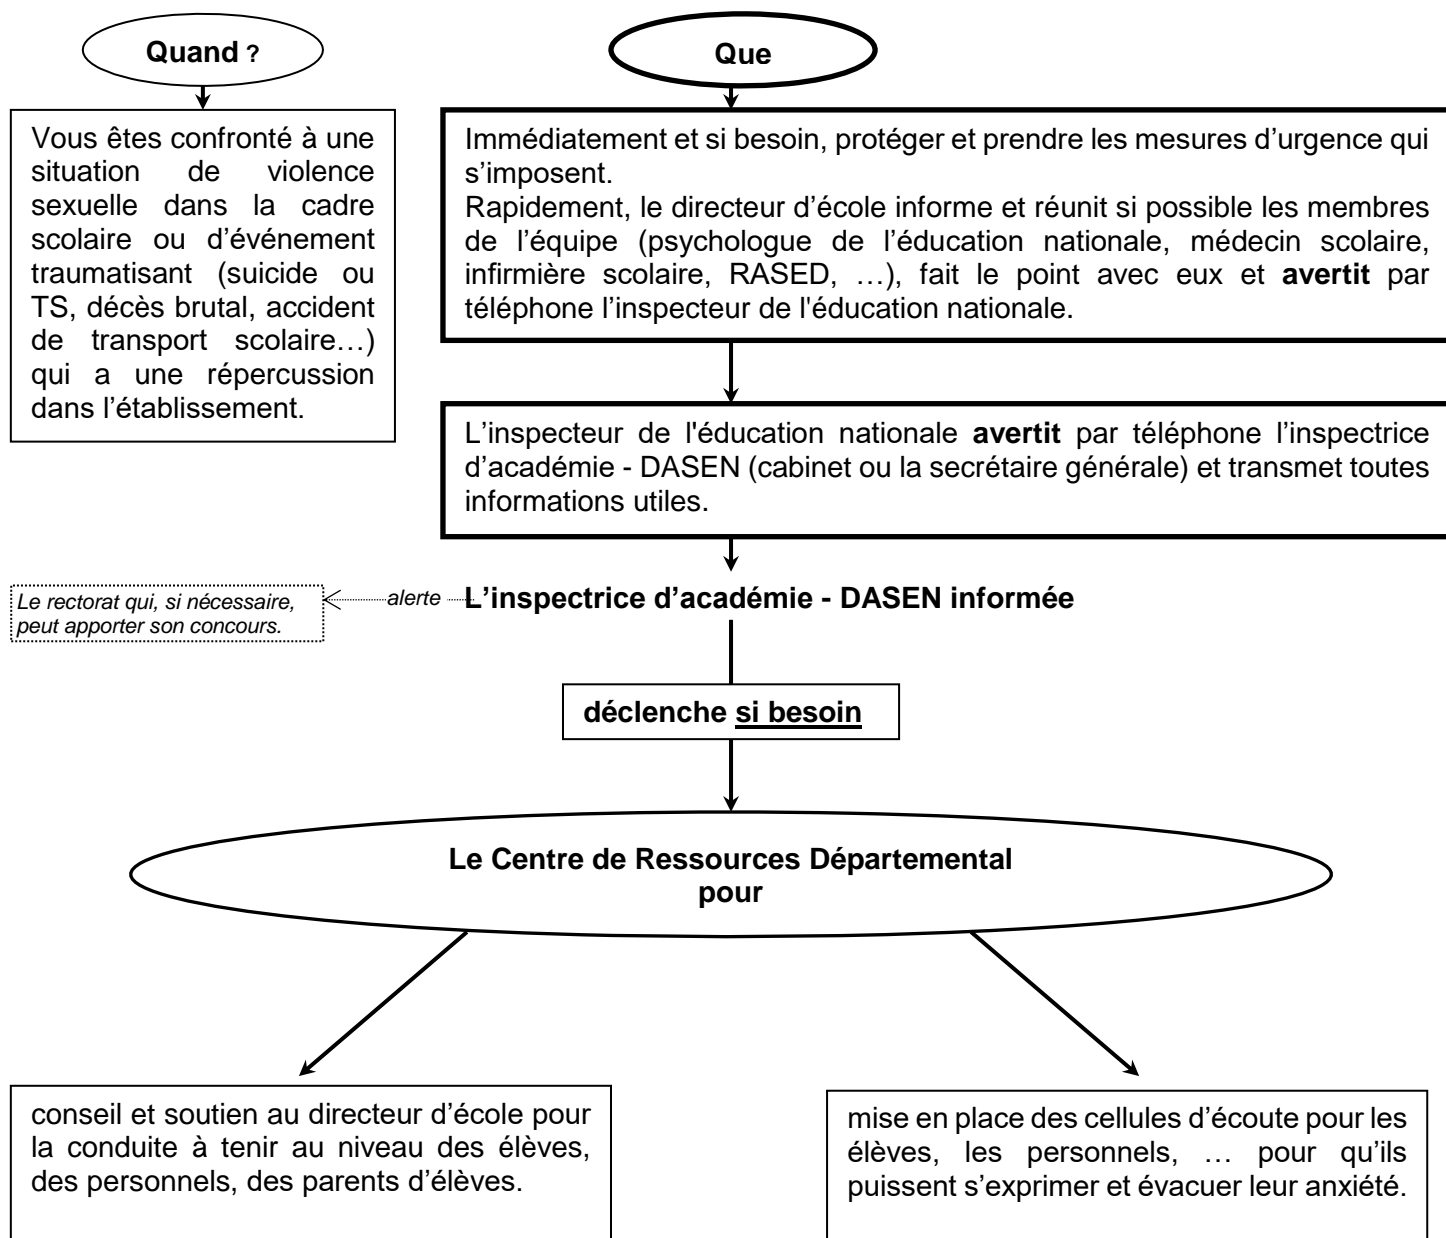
Quand ?

Vous êtes confronté à une situation de violence sexuelle dans la cadre scolaire ou d'événement traumatisant (suicide ou TS, décès brutal, accident de transport scolaire…) qui a une répercussion dans l'établissement.

Que

Immédiatement et si besoin, protéger et prendre les mesures d'urgence qui s'imposent.
Rapidement, le directeur d'école informe et réunit si possible les membres de l'équipe (psychologue de l'éducation nationale, médecin scolaire, infirmière scolaire, RASED, …), fait le point avec eux et **avertit** par téléphone l'inspecteur de l'éducation nationale.

L'inspecteur de l'éducation nationale **avertit** par téléphone l'inspectrice d'académie - DASEN (cabinet ou la secrétaire générale) et transmet toutes informations utiles.

Le rectorat qui, si nécessaire, peut apporter son concours.

alerte

L'inspectrice d'académie - DASEN informée

déclenche si besoin

Le Centre de Ressources Départemental pour

conseil et soutien au directeur d'école pour la conduite à tenir au niveau des élèves, des personnels, des parents d'élèves.

mise en place des cellules d'écoute pour les élèves, les personnels, … pour qu'ils puissent s'exprimer et évacuer leur anxiété.